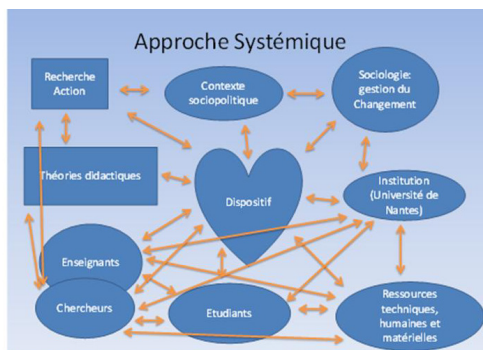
Approche Systémique

Recherche Action

Contexte sociopolitique

Sociologie: gestion du Changement

Théories didactiques

Dispositif

Institution (Université de Nantes)

Enseignants

Chercheurs

Etudiants

Ressources techniques, humaines et matérielles